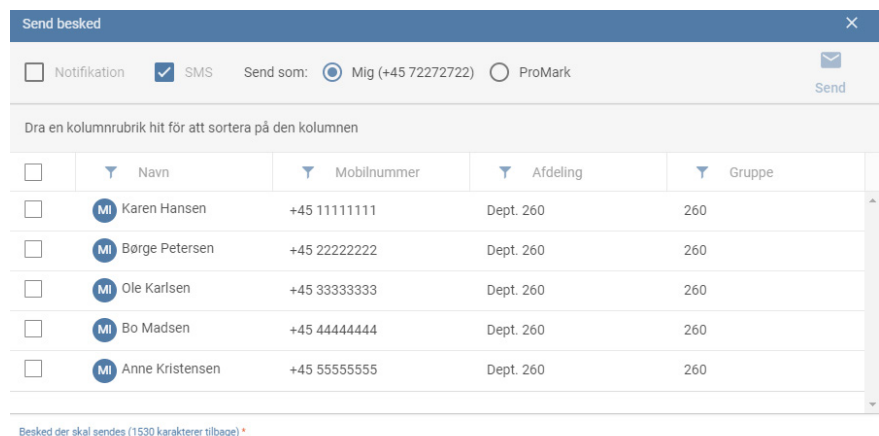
Send besked ×

Notifikation SMS Send som: Mig (+45 72272722) ProMark Send

Dra en kolumnrubrik hit för att sortera på den kolumnen

| | Navn | Mobilnummer | Afdeling | Gruppe |
|---|---|---|---|---|
| | MI Karen Hansen | +45 11111111 | Dept. 260 | 260 |
| | MI Børge Petersen | +45 22222222 | Dept. 260 | 260 |
| | MI Ole Karlsen | +45 33333333 | Dept. 260 | 260 |
| | MI Bo Madsen | +45 44444444 | Dept. 260 | 260 |
| | MI Anne Kristensen | +45 55555555 | Dept. 260 | 260 |

Besked der skal sendes (1530 karakterer tilbage) *